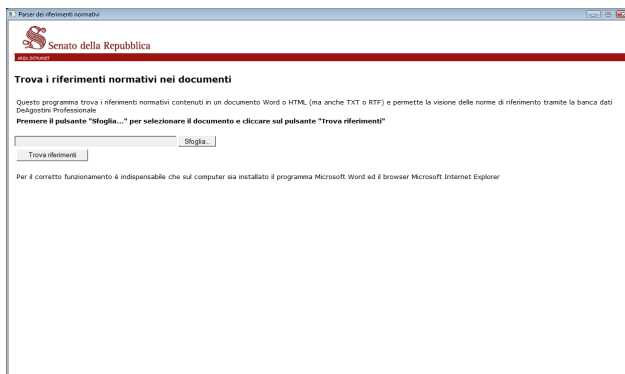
Parser dei riferimenti normativi

Senato della Repubblica

AREA INTRANET

Trova i riferimenti normativi nei documenti

Questo programma trova i riferimenti normativi contenuti in un documento Word o HTML (ma anche TXT o RTF) e permette la visione delle norme di riferimento tramite la banca dati DeAgostini Professionale

Premere il pulsante "Sfoglia..." per selezionare il documento e cliccare sul pulsante "Trova riferimenti"

Sfoglia...

Trova riferimenti

Per il corretto funzionamento è indispensabile che sul computer sia installato il programma Microsoft Word ed il browser Microsoft Internet Explorer